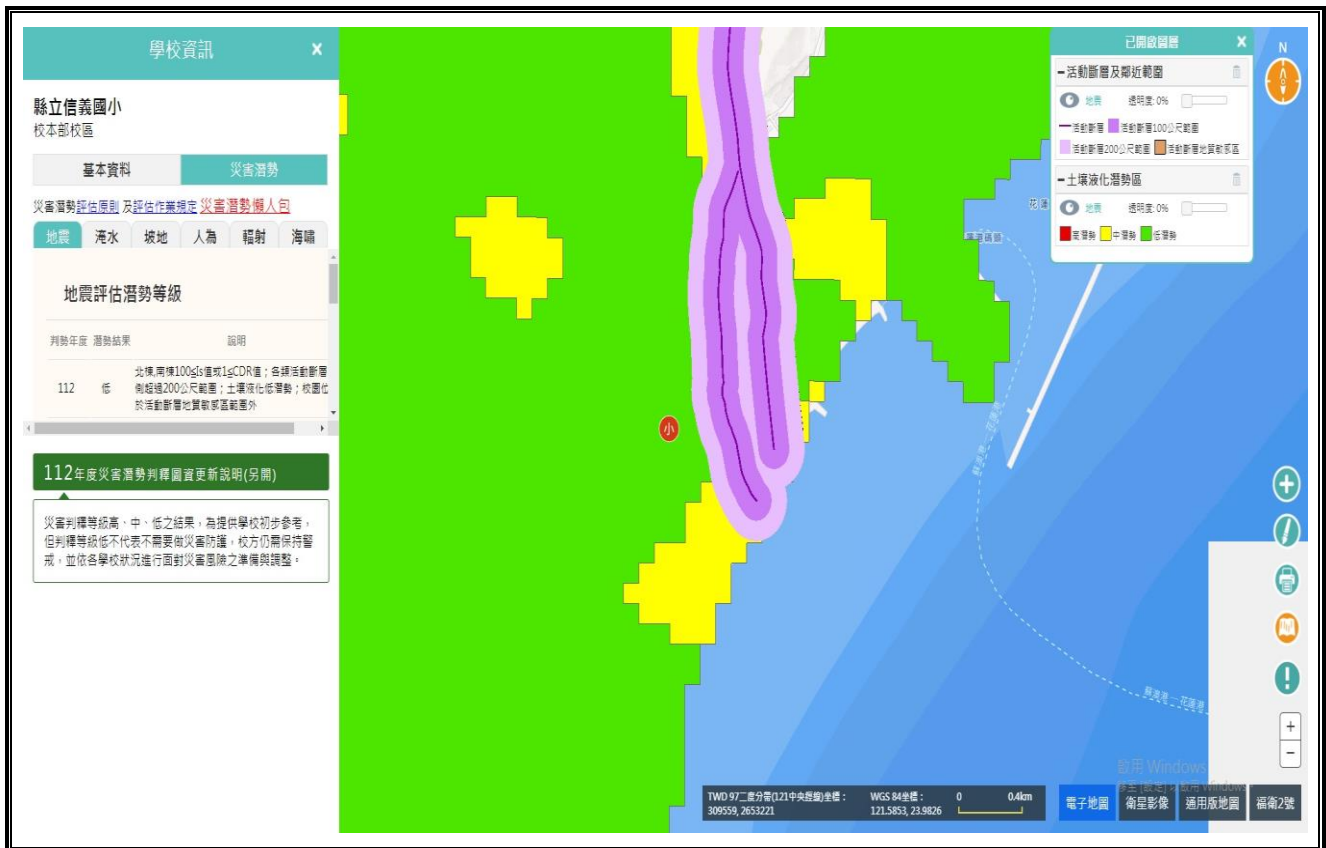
學校資訊 ×

縣立信義國小
校本部校區

基本資料 | 災害潛勢

災害潛勢評估原則 及評估作業規定 災害潛勢懶人包

地震 | 淹水 | 坡地 | 人為 | 輻射 | 海嘯

地震評估潛勢等級

| 判勢年度 | 潛勢結果 | 說明 |
|---|---|---|
| 112 | 低 | 北棟,南棟100≦Is值或1≦CDR值;各頻活動斷層側超過200公尺範圍;土壤液化低潛勢;校園位於活動斷層地質敏感區範圍外 |

112年度災害潛勢判釋圖資更新說明(另開)

災害判釋等級高、中、低之結果,為提供學校初步參考,但判釋等級低不代表不需要做災害防護,校方仍需保持警戒,並依各學校狀況進行因對災害風險之準備與調整。

小

已開啟圖層 ×

N

−活動斷層及鄰近範圍
地圖 透明度:0%
活動斷層 活動斷層100公尺範圍
活動斷層200公尺範圍 活動斷層地質敏感區

−土壤液化潛勢區
地圖 透明度:0%
高潛勢 中潛勢 低潛勢

花蓮

TWD 97二度分帶(121中央經線)坐標: 309559, 2653221
WGS 84坐標: 121.5853, 23.9826
0 0.4km

電子地圖 | 衛星影像 | 通用版地圖 | 福衛2號

啟用 Windows
移至 [設定] 以啟用 Windows